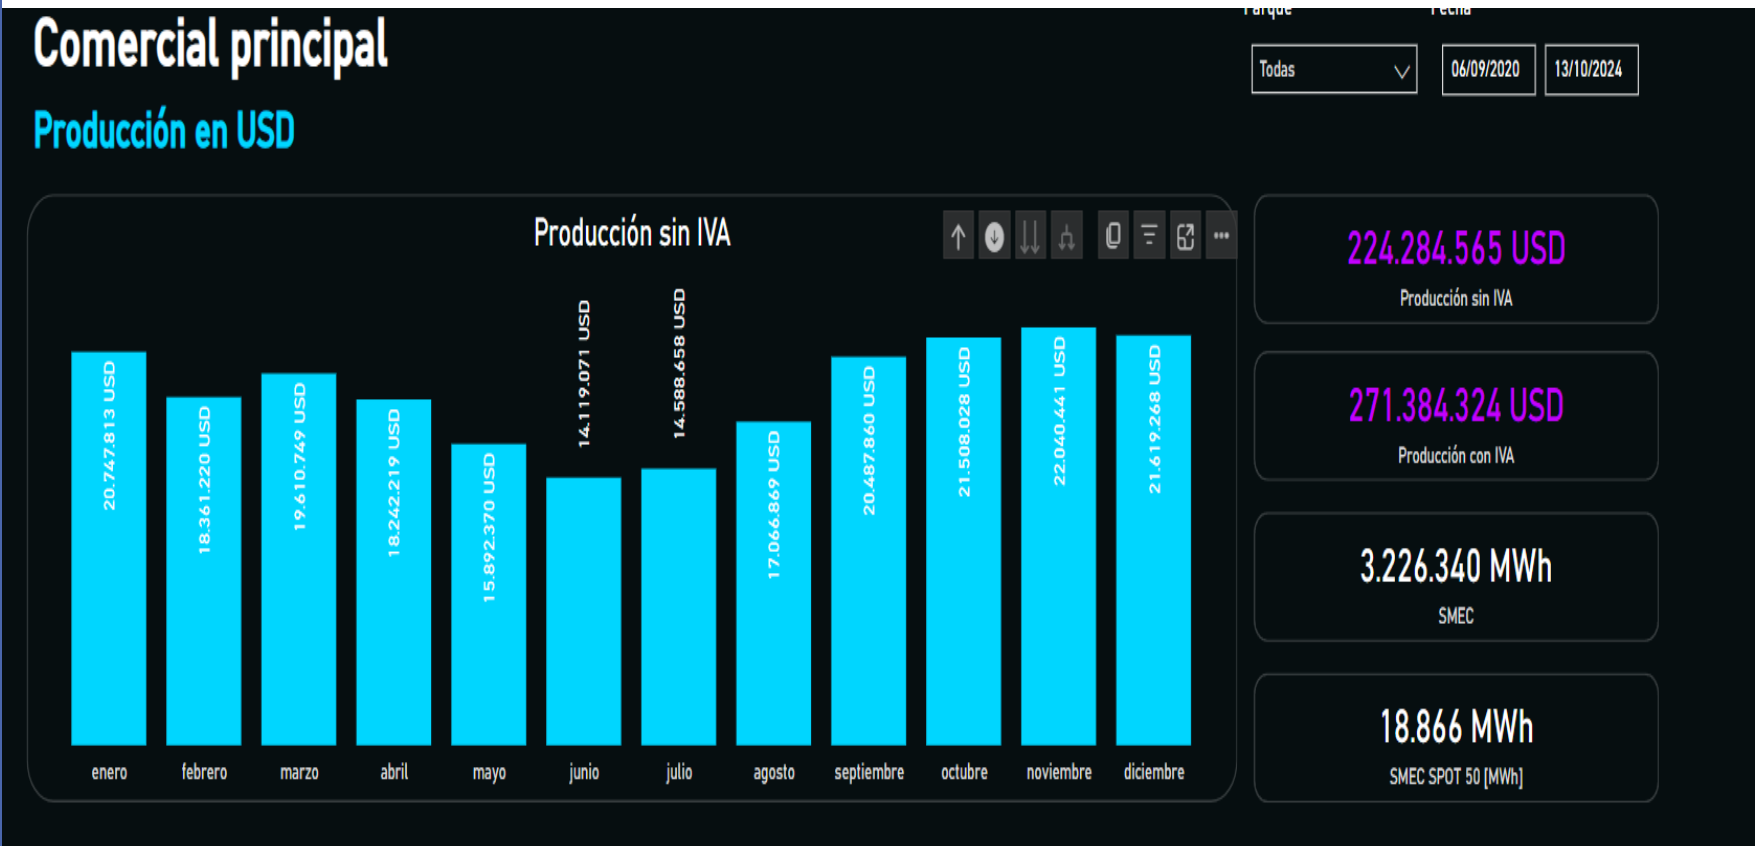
Comercial principal

Producción en USD

Parque
Todas

Fecha
06/09/2020
13/10/2024

Producción sin IVA

...

20.747.813 USD
18.361.220 USD
19.610.749 USD
18.242.219 USD
15.892.370 USD
14.119.071 USD
14.588.658 USD
17.066.869 USD
20.487.860 USD
21.508.028 USD
22.040.441 USD
21.619.268 USD

enero
febrero
marzo
abril
mayo
junio
julio
agosto
septiembre
octubre
noviembre
diciembre

224.284.565 USD
Producción sin IVA

271.384.324 USD
Producción con IVA

3.226.340 MWh
SMEC

18.866 MWh
SMEC SPOT 50 [MWh]